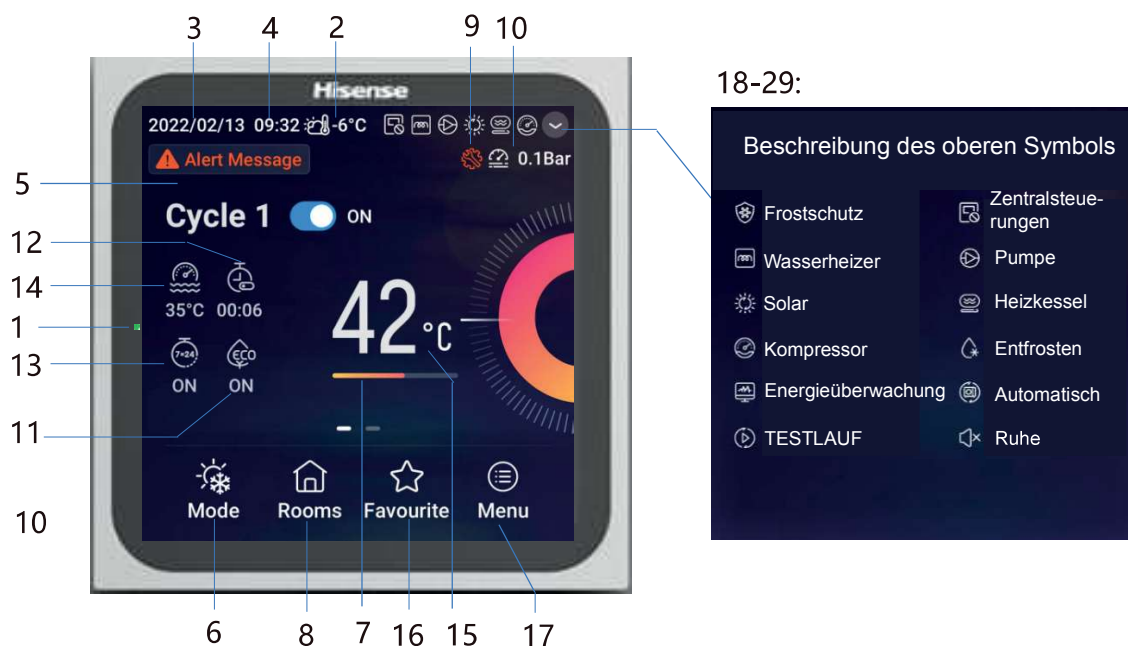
3 4 2 9 10

Hisense

2022/02/13 09:32 -6°C

Alert Message

0.1Bar

5

Cycle 1 ON

12

14

35°C 00:06

1

42°C

13

7×24 ECO

ON ON

11

Mode Rooms Favourite Menu

10

6 8 7 16 15 17

18-29:

Beschreibung des oberen Symbols

Frostschutz

Wasserheizer

Solar

Kompressor

Energieüberwachung

TESTLAUF

Zentralsteuerungen

Pumpe

Heizkessel

Entfrosten

Automatisch

Ruhe